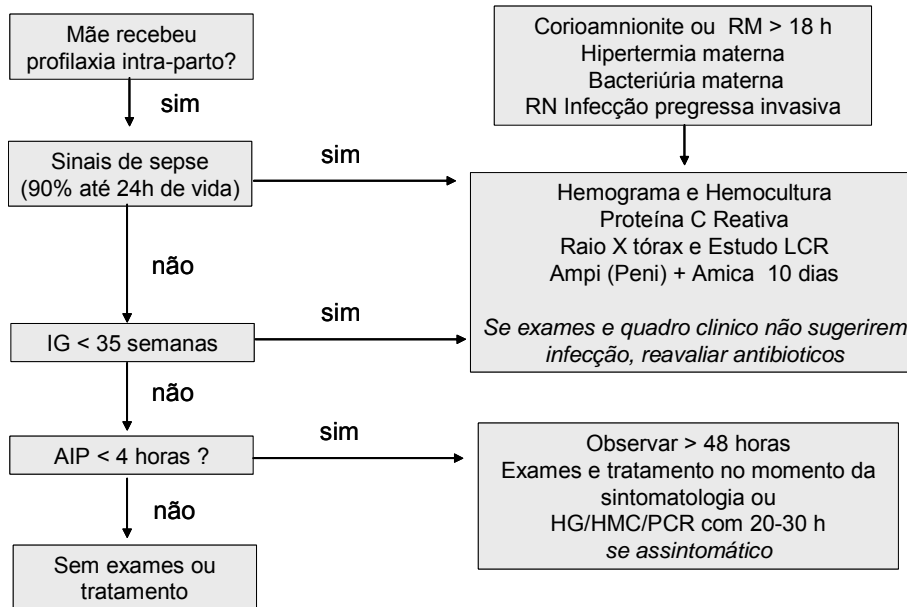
Mãe recebeu profilaxia intra-parto?

sim

Corioamnionite ou RM > 18 h
Hipertermia materna
Bacteriúria materna
RN Infecção pregressa invasiva

Sinais de sepse (90% até 24h de vida)

sim

Hemograma e Hemocultura
Proteína C Reativa
Raio X tórax e Estudo LCR
Ampi (Peni) + Amica 10 dias

*Se exames e quadro clinico não sugerirem infecção, reavaliar antibioticos*

não

sim

IG < 35 semanas

não

sim

AIP < 4 horas ?

Observar > 48 horas
Exames e tratamento no momento da sintomatologia ou
HG/HMC/PCR com 20-30 h
*se assintomático*

não

Sem exames ou tratamento